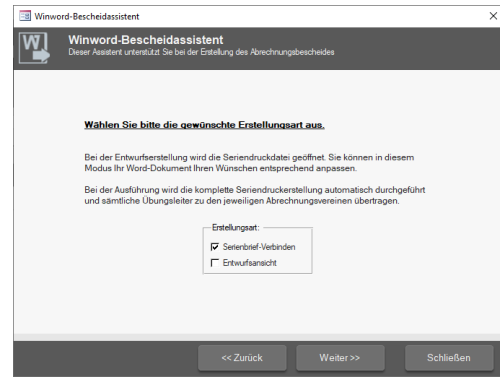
Winword-Bescheidassistent

Winword-Bescheidassistent
Dieser Assistent unterstützt Sie bei der Erstellung des Abrechnungsbescheides

Wählen Sie bitte die gewünschte Erstellungsart aus.

Bei der Entwurfserstellung wird die Seriendruckdatei geöffnet. Sie können in diesem Modus Ihr Word-Dokument Ihren Wünschen entsprechend anpassen.

Bei der Ausführung wird die komplette Seriendruckerstellung automatisch durchgeführt und sämtliche Übungsleiter zu den jeweiligen Abrechnungsvereinen übertragen.

Erstellungsart:
Serienbrief-Verbinden
Entwurfsansicht

<< Zurück
Weiter >>
Schließen